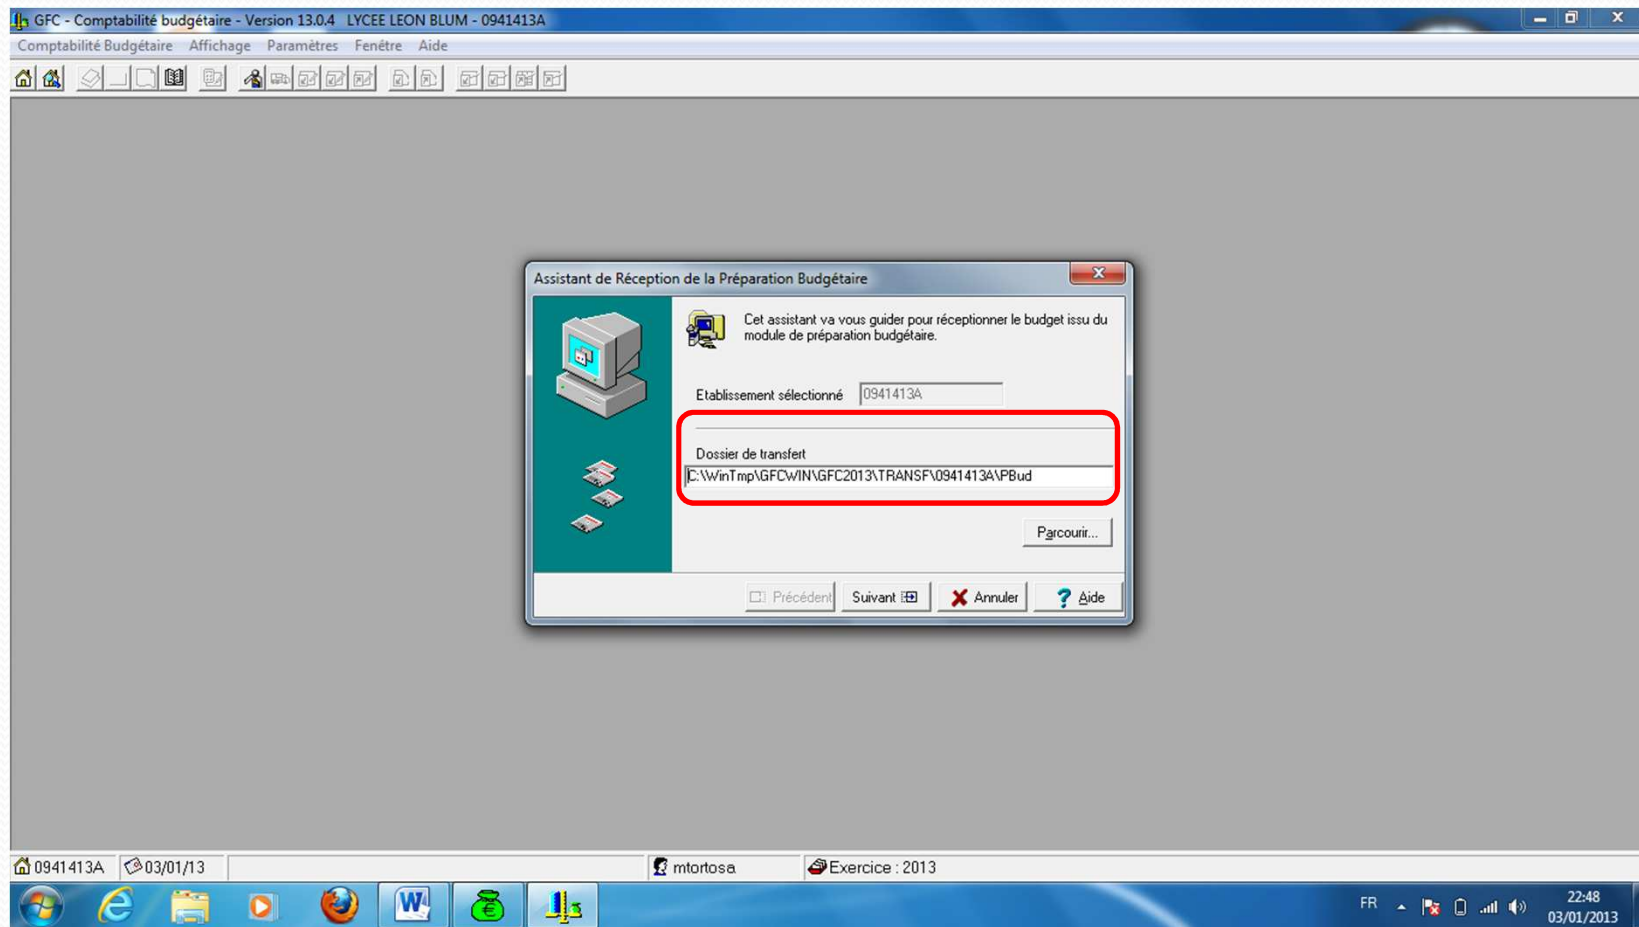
GFC - Comptabilité budgétaire - Version 13.0.4 LYCEE LEON BLUM - 0941413A

Comptabilité Budgétaire Affichage Paramètres Fenêtre Aide

Assistant de Réception de la Préparation Budgétaire

Cet assistant va vous guider pour réceptionner le budget issu du module de préparation budgétaire.

Etablissement sélectionné 0941413A

Dossier de transfert

C:\WinTmp\GFCWIN\GFC2013\TRANSF\0941413A\PBud

Parcourir...

Précédent Suivant Annuler Aide

0941413A 03/01/13 mtortosa Exercice : 2013

FR 22:48 03/01/2013